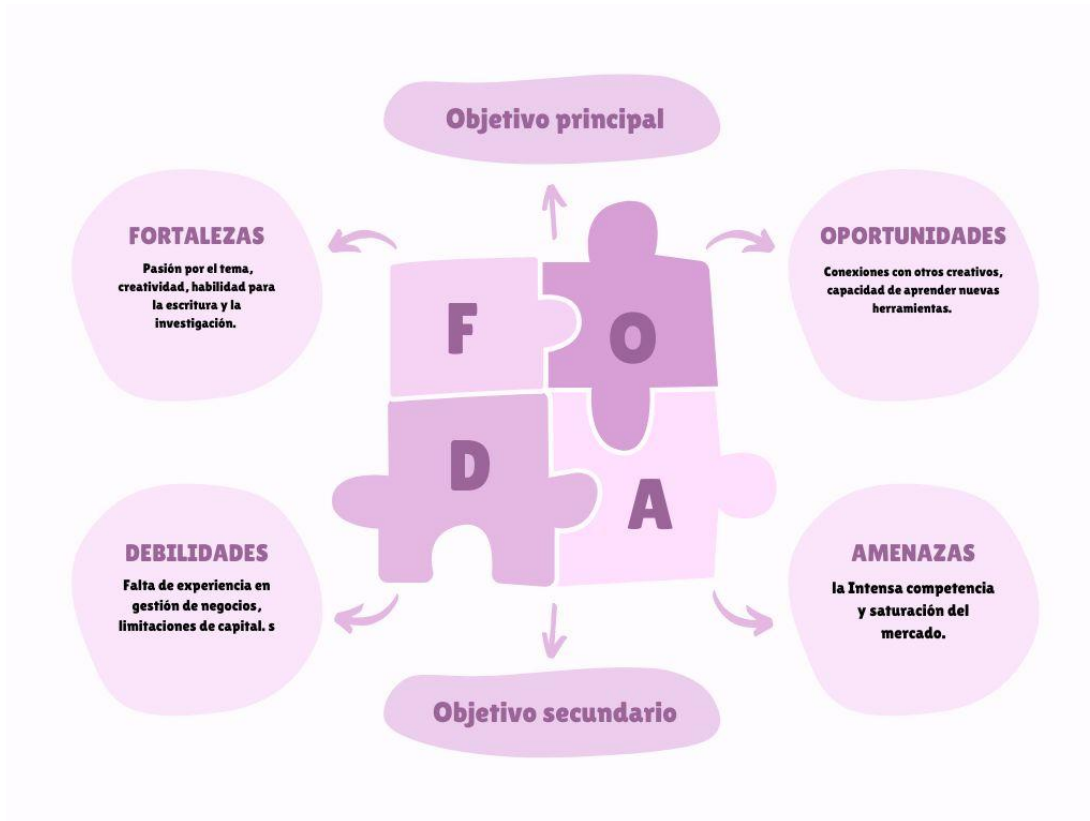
Objetivo principal

FORTALEZAS

Pasión por el tema, creatividad, habilidad para la escritura y la investigación.

OPORTUNIDADES

Conexiones con otros creativos, capacidad de aprender nuevas herramientas.

F

O

D

A

DEBILIDADES

Falta de experiencia en gestión de negocios, limitaciones de capital. s

AMENAZAS

la Intensa competencia y saturación del mercado.

Objetivo secundario